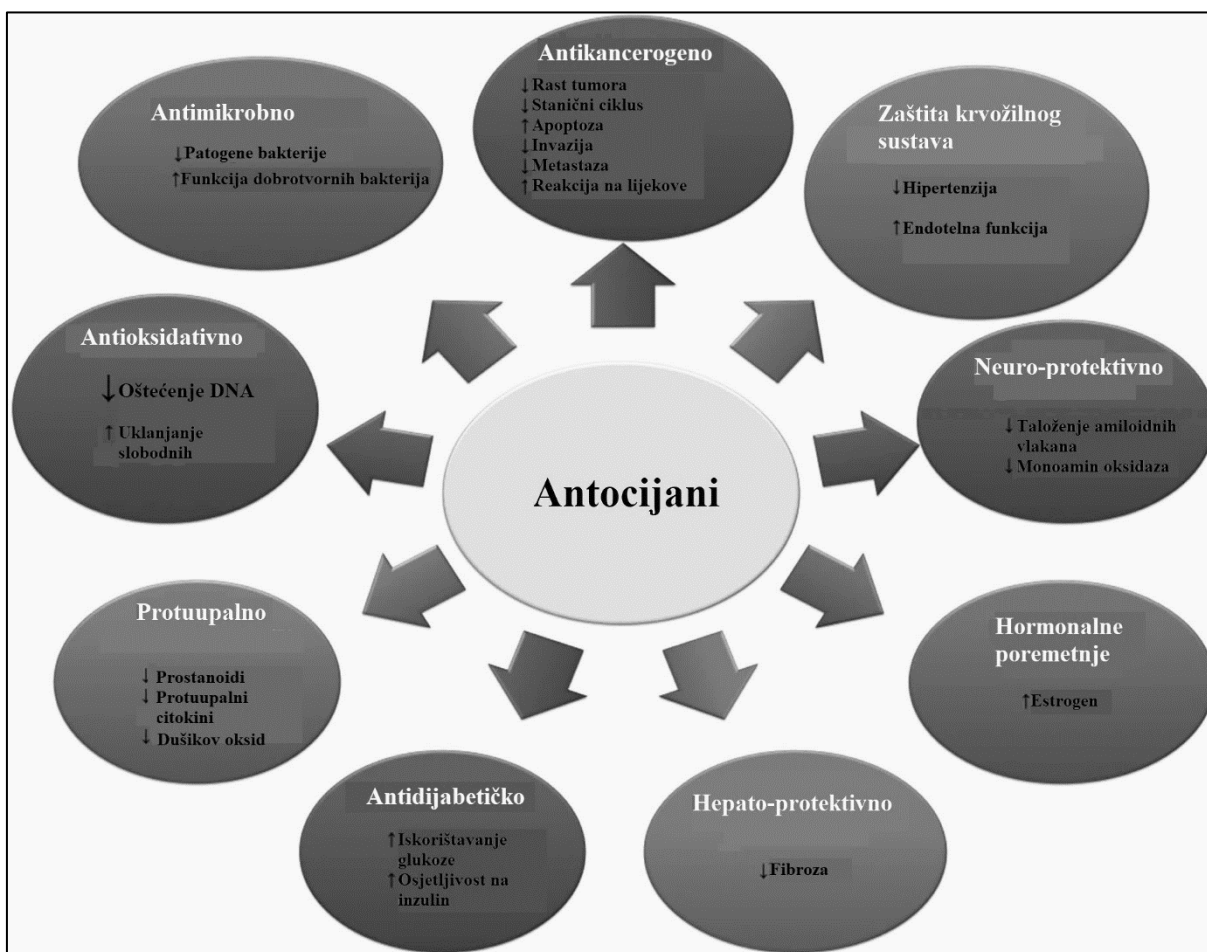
Antikancerogeno
↓Rast tumora
↓Stanični ciklus
↑Apoptoza
↓Invazija
↓Metastaza
↑Reakcija na lijekove

Antimikrobno
↓Patogene bakterije
↑Funkcija dobrotvornih bakterija

Zaštita krvožilnog sustava
↓Hipertenzija
↑Endotelna funkcija

Antioksidativno
↓Oštećenje DNA
↑Uklanjanje slobodnih

Neuro-protektivno
↓Taloženje amiloidnih vlakana
↓Monoamin oksidaza

Antocijani

Protuupalno
↓Prostanoidi
↓Protuupalni citokini
↓Dušikov oksid

Hormonalne poremetnje
↑Estrogen

Antidijabetičko
↑Iskorištavanje glukoze
↑Osjetljivost na inzulin

Hepato-protektivno
↓Fibroza